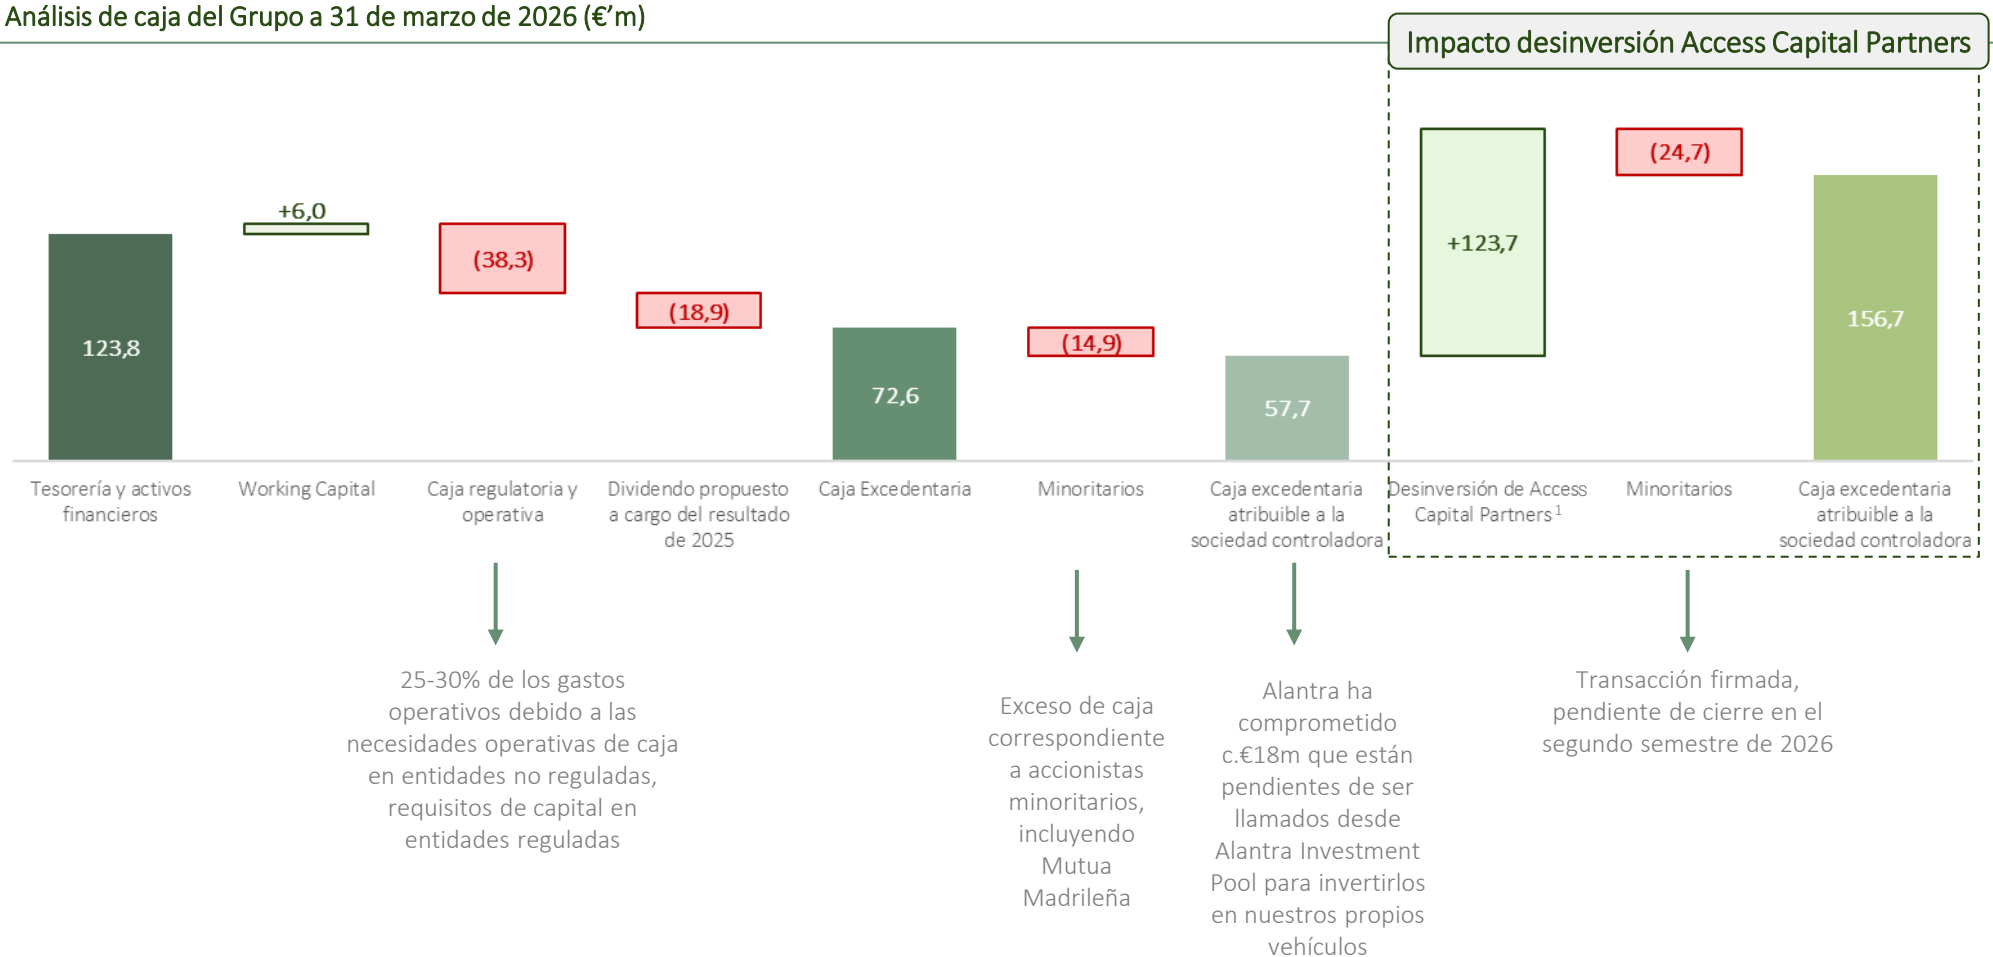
Análisis de caja del Grupo a 31 de marzo de 2026 (€’m)

Impacto desinversión Access Capital Partners

123,8
+6,0
(38,3)
(18,9)
72,6
(14,9)
57,7
+123,7
(24,7)
156,7

Tesorería y activos financieros
Working Capital
Caja regulatoria y operativa
Dividendo propuesto a cargo del resultado de 2025
Caja Excedentaria
Minoritarios
Caja excedentaria atribuible a la sociedad controladora
Desinversión de Access Capital Partners$^{1}$
Minoritarios
Caja excedentaria atribuible a la sociedad controladora

25-30% de los gastos operativos debido a las necesidades operativas de caja en entidades no reguladas, requisitos de capital en entidades reguladas

Exceso de caja correspondiente a accionistas minoritarios, incluyendo Mutua Madrileña

Alantra ha comprometido c.€18m que están pendientes de ser llamados desde Alantra Investment Pool para invertirlos en nuestros propios vehículos

Transacción firmada, pendiente de cierre en el segundo semestre de 2026